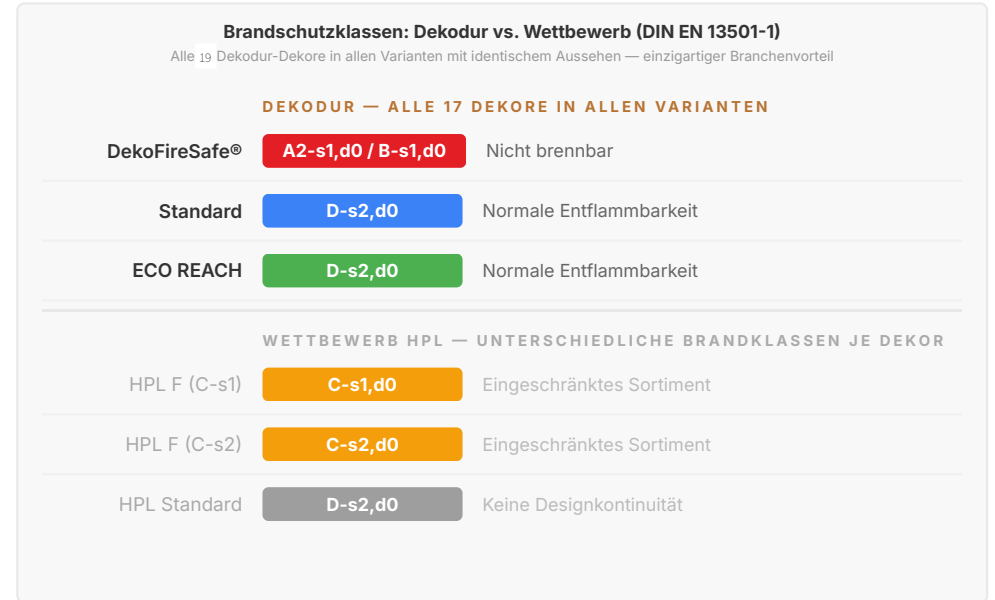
Brandschutzklassen: Dekodur vs. Wettbewerb (DIN EN 13501-1)

Alle 19 Dekodur-Dekore in allen Varianten mit identischem Aussehen — einzigartiger Branchenvorteil

DEKODUR — ALLE 17 DEKORE IN ALLEN VARIANTEN

DekoFireSafe® A2-s1,d0 / B-s1,d0 Nicht brennbar

Standard D-s2,d0 Normale Entflammbarkeit

ECO REACH D-s2,d0 Normale Entflammbarkeit

WETTBEWERB HPL — UNTERSCHIEDLICHE BRANDKLASSEN JE DEKOR

HPL F (C-s1) C-s1,d0 Eingeschränktes Sortiment

HPL F (C-s2) C-s2,d0 Eingeschränktes Sortiment

HPL Standard D-s2,d0 Keine Designkontinuität